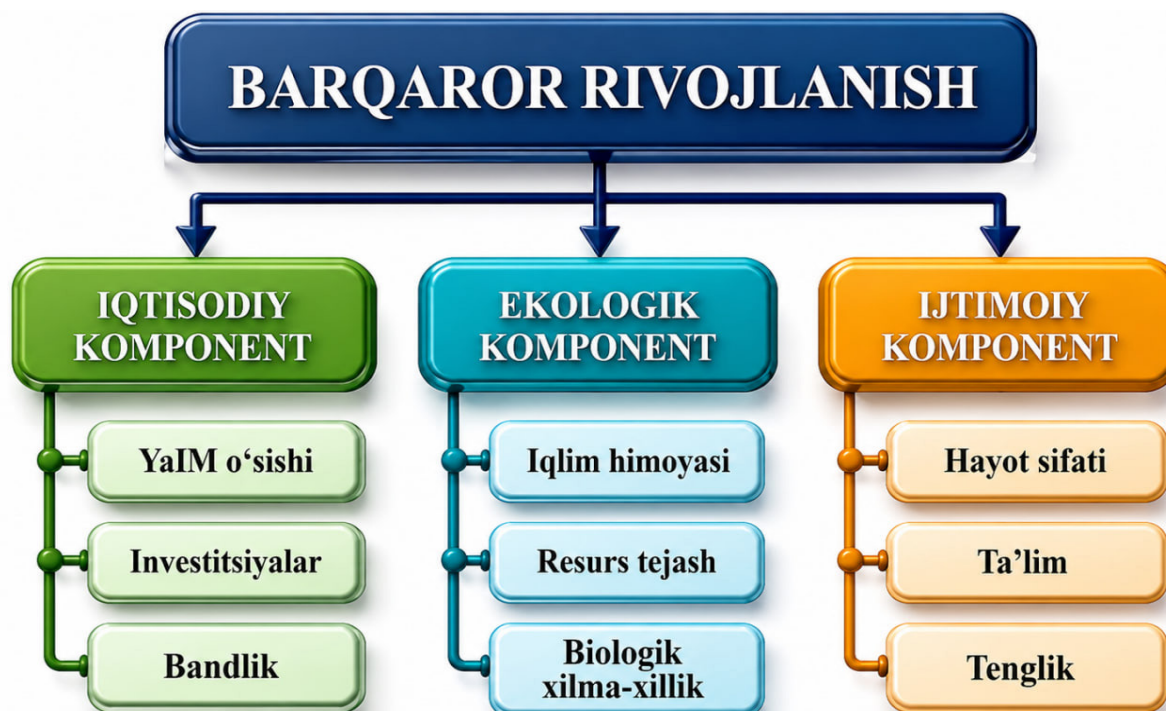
BARQAROR RIVOJLANISH

IQTISODIY KOMPONENT

YaIM o‘sishi

Investitsiyalar

Bandlik

EKOLOGIK KOMPONENT

Iqlim himoyasi

Resurs tejash

Biologik xilma-xillik

IJTIMOIY KOMPONENT

Hayot sifati

Ta’lim

Tenglik